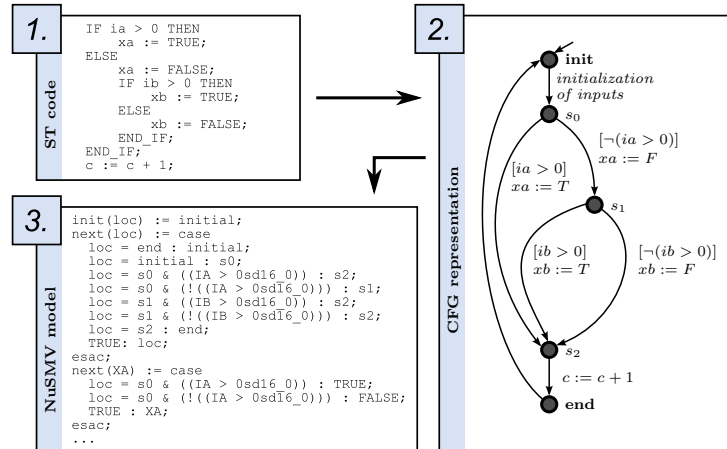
1.

ST code

IF ia > 0 THEN
xa := TRUE;
ELSE
xa := FALSE;
IF ib > 0 THEN
xb := TRUE;
ELSE
xb := FALSE;
END_IF;
END_IF;
c := c + 1;

2.

CFG representation

init
initialization of inputs
$s_0$
$[\neg(ia > 0)]$
$xa := F$
$[ia > 0]$
$xa := T$
$s_1$
$[ib > 0]$
$xb := T$
$[\neg(ib > 0)]$
$xb := F$
$s_2$
$c := c + 1$
end

3.

NuSMV model

init(loc) := initial;
next(loc) := case
loc = end : initial;
loc = initial : s0;
loc = s0 & ((IA > 0sd16_0)) : s2;
loc = s0 & (!((IA > 0sd16_0))) : s1;
loc = s1 & ((IB > 0sd16_0)) : s2;
loc = s1 & (!((IB > 0sd16_0))) : s2;
loc = s2 : end;
TRUE: loc;
esac;
next(XA) := case
loc = s0 & ((IA > 0sd16_0)) : TRUE;
loc = s0 & (!((IA > 0sd16_0))) : FALSE;
TRUE : XA;
esac;
...